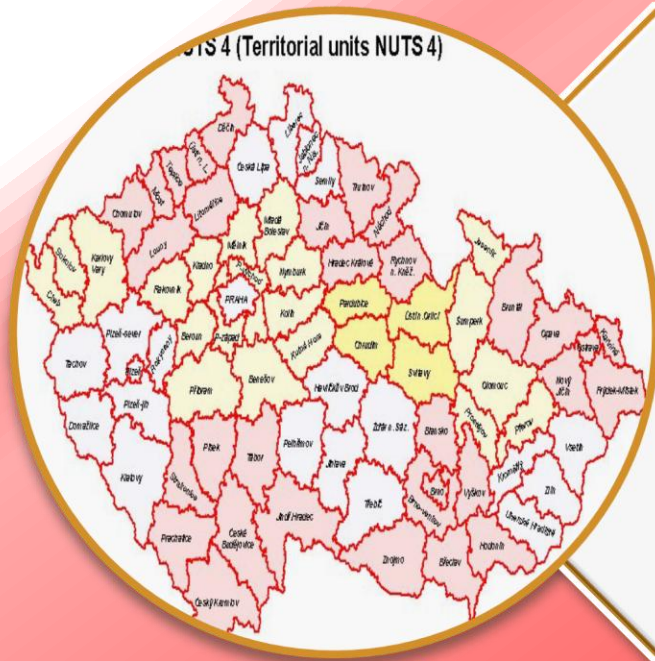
TS 4 (Territorial units NUTS 4)

Děčín
Liberec
Jablonec n. N.
Česká Lípa
Ústí n. L.
Teplice
Semily
Trutnov
Most
Chomutov
Litoměřice
Mladá Boleslav
Jičín
Náchod
Sokolov
Karlovy Vary
Louny
Mělník
Hradec Králové
Rychnov n. Kněž.
Jeseník
Cheb
Rakovník
Kladno
Brandýs
Nymburk
Bruntál
PRAHA
Pardubice
Ústí n. Orlicí
Šumperk
Opava
Karviná
Ostrava
Plzeň-sever
Beroun
Praha-západ
Kolín
Tachov
Rokycany
Plzeň
Kutná Hora
Chrudim
Svitavy
Olomouc
Nový Jičín
Frýdek-Místek
Příbram
Benešov
Havlíčkův Brod
Plzeň-jih
Domažlice
Žďár n. Sáz.
Blansko
Prostějov
Přerov
Písek
Tábor
Pelhřimov
Vsetín
Klatovy
Jihlava
Kroměříž
Brno
Vyškov
Strakonice
Zlín
Třebíč
Brno-venkov
Jindř. Hradec
Uherské Hradiště
České Budějovice
Prachatice
Znojmo
Břeclav
Hodonín
Český Krumlov